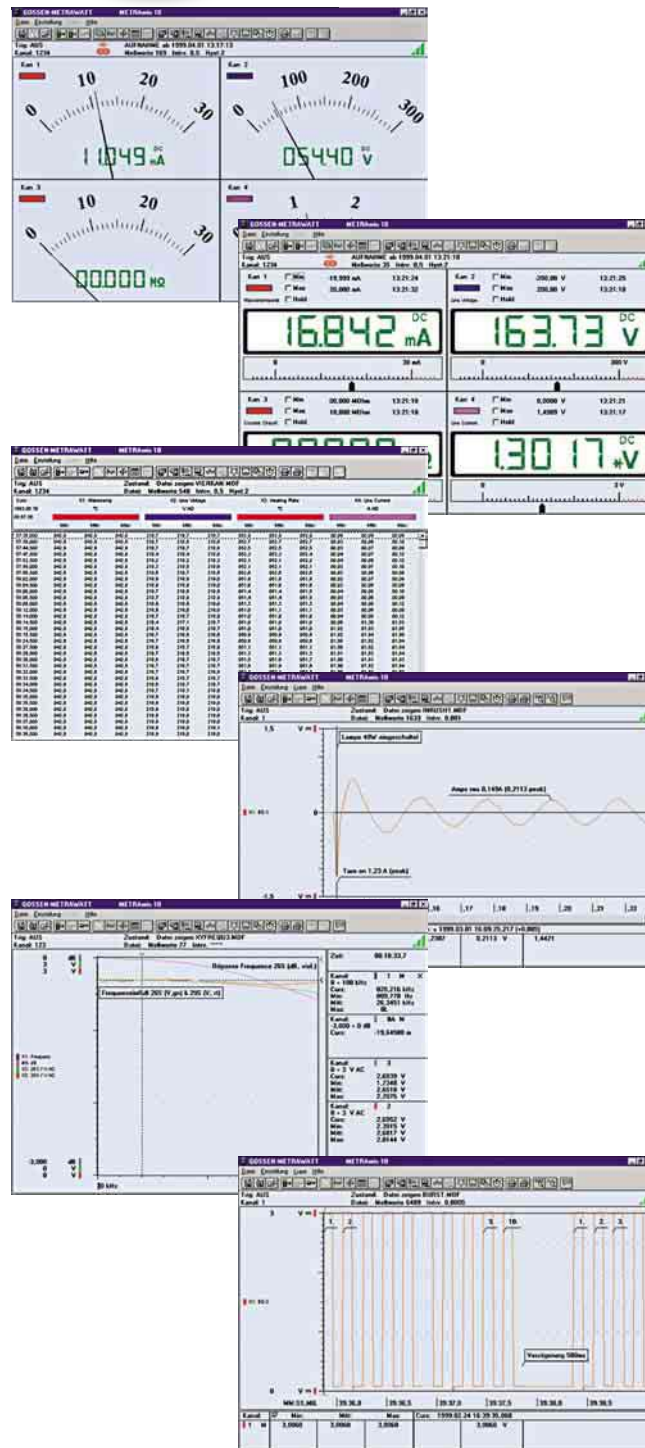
GOSSEN-METRAWATT METRAwin 10

Trig: AUS
Kanal: 1234

AUFNAHME ab 1999.04.01 13:17:13
Messwerte 569 Intv. 0,5 Hyst 2

Kan 1
0 10 20 30
11.049 mA

Kan 2
100 200 300
054.40 V

Kan 3
0 10 20 30
00.000 MΩ

Kan 4
1 2

GOSSEN-METRAWATT METRAwin 10

Trig: AUS
Kanal: 1234

AUFNAHME ab 1999.04.01 13:21:18
Messwerte 35 Intv. 0,5 Hyst 2

Kan 1 Min -19,993 mA 13:21:24
Max 20,000 mA 13:21:32
Hold

Kan 2 Min -200,00 V 13:21:25
Max 200,00 V 13:21:18
Hold

16.842 DC mA

163.73 DC V

0 20 mA

0 200 V

Kan 3 Min 00,000 MOhm 13:21:18
Max 10,000 MOhm 13:21:18
Hold

Kan 4 Min 0,0000 V 13:21:21
Max 1,4309 V 13:31:17
Hold

1.30 17 DC mV

0 2 V

GOSSEN-METRAWATT METRAwin 10

Trig: AUS
Kanal: 1234

Zustand: Datei zeigen VIERKAN.MDF
Datei: Messwerte 548 Intv. 0,5 Hyst 2

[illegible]

Trig: AUS
Kanal: 1

Zustand: Datei zeigen INRUSH1.MDF
Datei: Messwerte 1633 Intv. 0,001

1,5 V
Lampe 40W eingeschaltet
Amps rms 0,1494 (0,2113 peak)
Turn on 1,23 A (peak)
-1,5
,16 ,17 ,18 ,19 ,20 ,21 ,22
1999.03.01 16:09:25,217 (+0,001)
2087 0,2113 V 1,4421

GOSSEN-METRAWATT METRAwin 10

Trig: AUS
Kanal: 123

Zustand: Datei zeigen NYFREQU3.MDF
Datei: Messwerte 77 Intv.

Dämpfung Frequenz 265 (dB, visit)
Frequenzabfall 265 (V, gn) & 295 (V, rt)

Zeit: 00:18:33,7

Kanal 1 M
0 - 100 kHz
Curs: 825,216 kHz
Min: 809,770 Hz
Mit: 26,3451 kHz
Max: 0L

Kanal 2 M
-3,000 - 0 dB
Curs: -19,54580 m

Kanal 3
0 - 3 V AC
Curs: 2,6839 V
Min: 1,2348 V
Mit: 2,6518 V
Max: 2,7075 V

Kanal 2
0 - 3 V AC
Curs: 2,0952 V
Min: 2,3915 V
Mit: 2,6817 V
Max: 2,8144 V

-3,000 dB
0
0
20 kHz

GOSSEN-METRAWATT METRAwin 10

Trig: AUS
Kanal: 1

Zustand: Datei zeigen BURST.MDF
Datei: Messwerte 6489 Intv. 0,0005

3 V
1. 2. 9. 10. 1. 2. 3.
Verzögerung 500ms
0 V
MM:SS,MS |39:36,0 |39:36,5 |39:37,0 |39:37,5 |39:38,0 |39:38,5

Kanal Min: Mit: Max: Curs: 1999.02.24 16:39:35,068
1 M 3,0060 3,0060 3,0060 3,0060 V